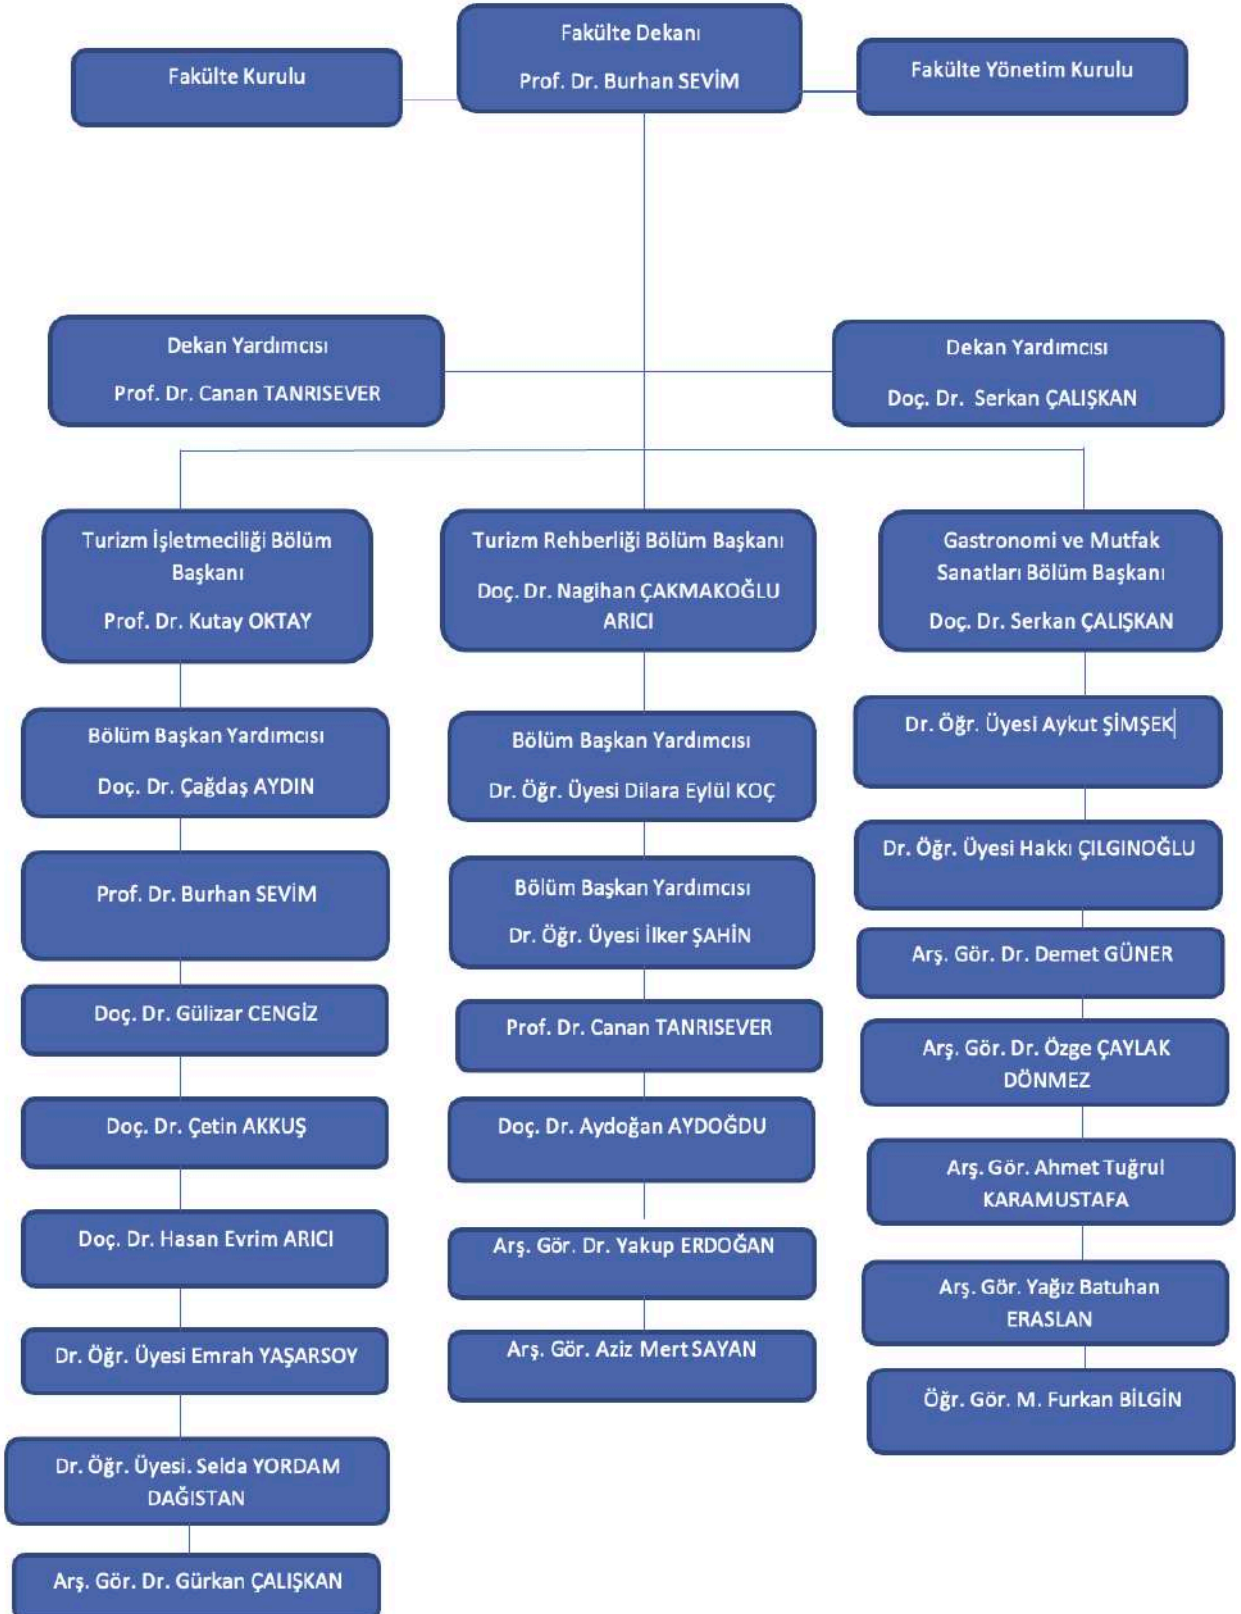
Fakülte Kurulu

Fakülte Dekanı

Prof. Dr. Burhan SEVİM

Fakülte Yönetim Kurulu

Dekan Yardımcısı

Prof. Dr. Canan TANRISEVER

Dekan Yardımcısı

Doç. Dr. Serkan ÇALIŞKAN

Turizm İşletmeciliği Bölüm Başkanı

Prof. Dr. Kutay OKTAY

Bölüm Başkan Yardımcısı

Doç. Dr. Çağdaş AYDIN

Prof. Dr. Burhan SEVİM

Doç. Dr. Gülizar CENGİZ

Doç. Dr. Çetin AKKUŞ

Doç. Dr. Hasan Evrim ARICI

Dr. Öğr. Üyesi Emrah YAŞARSOY

Dr. Öğr. Üyesi. Selda YORDAM DAĞISTAN

Arş. Gör. Dr. Gürkan ÇALIŞKAN

Turizm Rehberliği Bölüm Başkanı

Doç. Dr. Nagihan ÇAKMAKOĞLU ARICI

Bölüm Başkan Yardımcısı

Dr. Öğr. Üyesi Dilara Eylül KOÇ

Bölüm Başkan Yardımcısı

Dr. Öğr. Üyesi İlker ŞAHİN

Prof. Dr. Canan TANRISEVER

Doç. Dr. Aydoğan AYDOĞDU

Arş. Gör. Dr. Yakup ERDOĞAN

Arş. Gör. Aziz Mert SAYAN

Gastronomi ve Mutfak Sanatları Bölüm Başkanı

Doç. Dr. Serkan ÇALIŞKAN

Dr. Öğr. Üyesi Aykut ŞİMŞEK

Dr. Öğr. Üyesi Hakkı ÇILGINOĞLU

Arş. Gör. Dr. Demet GÜNER

Arş. Gör. Dr. Özge ÇAYLAK DÖNMEZ

Arş. Gör. Ahmet Tuğrul KARAMUSTAFA

Arş. Gör. Yağız Batuhan ERASLAN

Öğr. Gör. M. Furkan BİLGİN